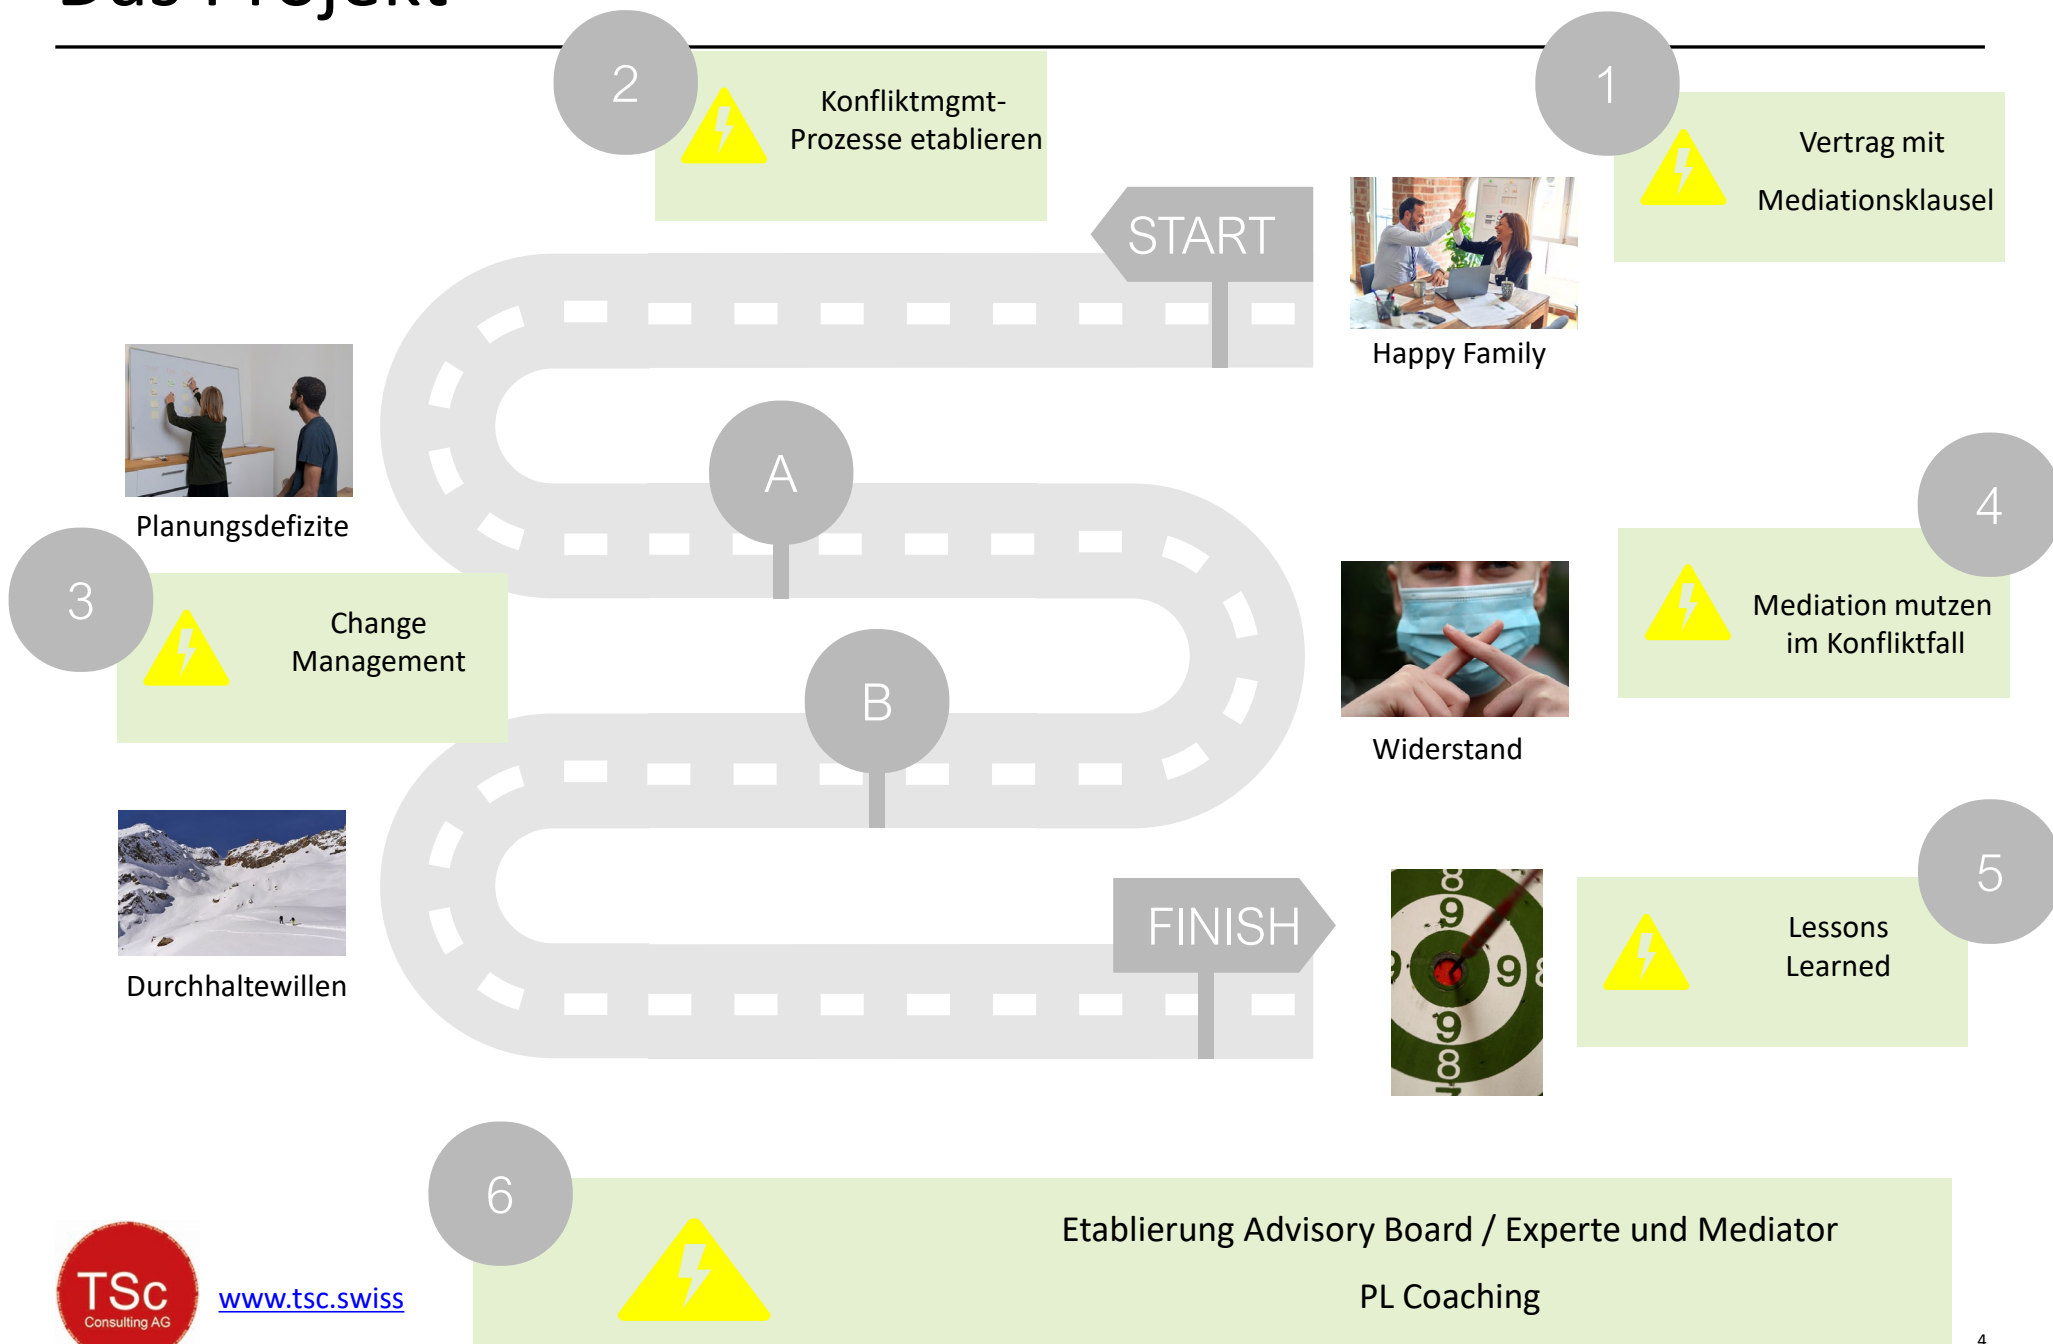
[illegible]

2

Konfliktmgmt-Prozesse etablieren

1

Vertrag mit

Mediationsklausel

START

Happy Family

Planungsdefizite

A

3

Change Management

B

Widerstand

4

Mediation mutzen im Konfliktfall

Durchhaltewillen

FINISH

5

Lessons Learned

6

Etablierung Advisory Board / Experte und Mediator

PL Coaching

TSc Consulting AG

www.tsc.swiss

4